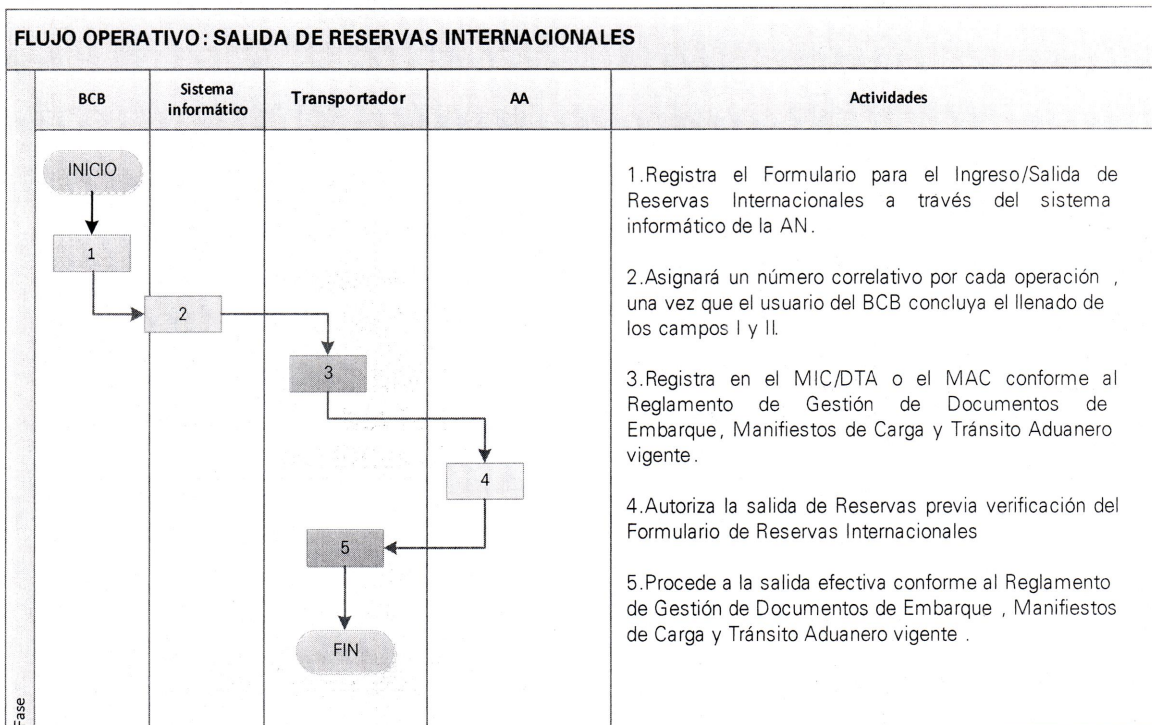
FLUJO OPERATIVO: SALIDA DE RESERVAS INTERNACIONALES

| BCB | Sistema informático | Transportador | AA | Actividades |
|---|---|---|---|---|
| INICIO 1 | 2 | 3 5 FIN | 4 | 1.Registra el Formulario para el Ingreso/Salida de Reservas Internacionales a través del sistema informático de la AN. 2.Asignará un número correlativo por cada operación , una vez que el usuario del BCB concluya el llenado de los campos I y II. 3.Registra en el MIC/DTA o el MAC conforme al Reglamento de Gestión de Documentos de Embarque, Manifiestos de Carga y Tránsito Aduanero vigente. 4.Autoriza la salida de Reservas previa verificación del Formulario de Reservas Internacionales 5.Procede a la salida efectiva conforme al Reglamento de Gestión de Documentos de Embarque , Manifiestos de Carga y Tránsito Aduanero vigente . |

Fase